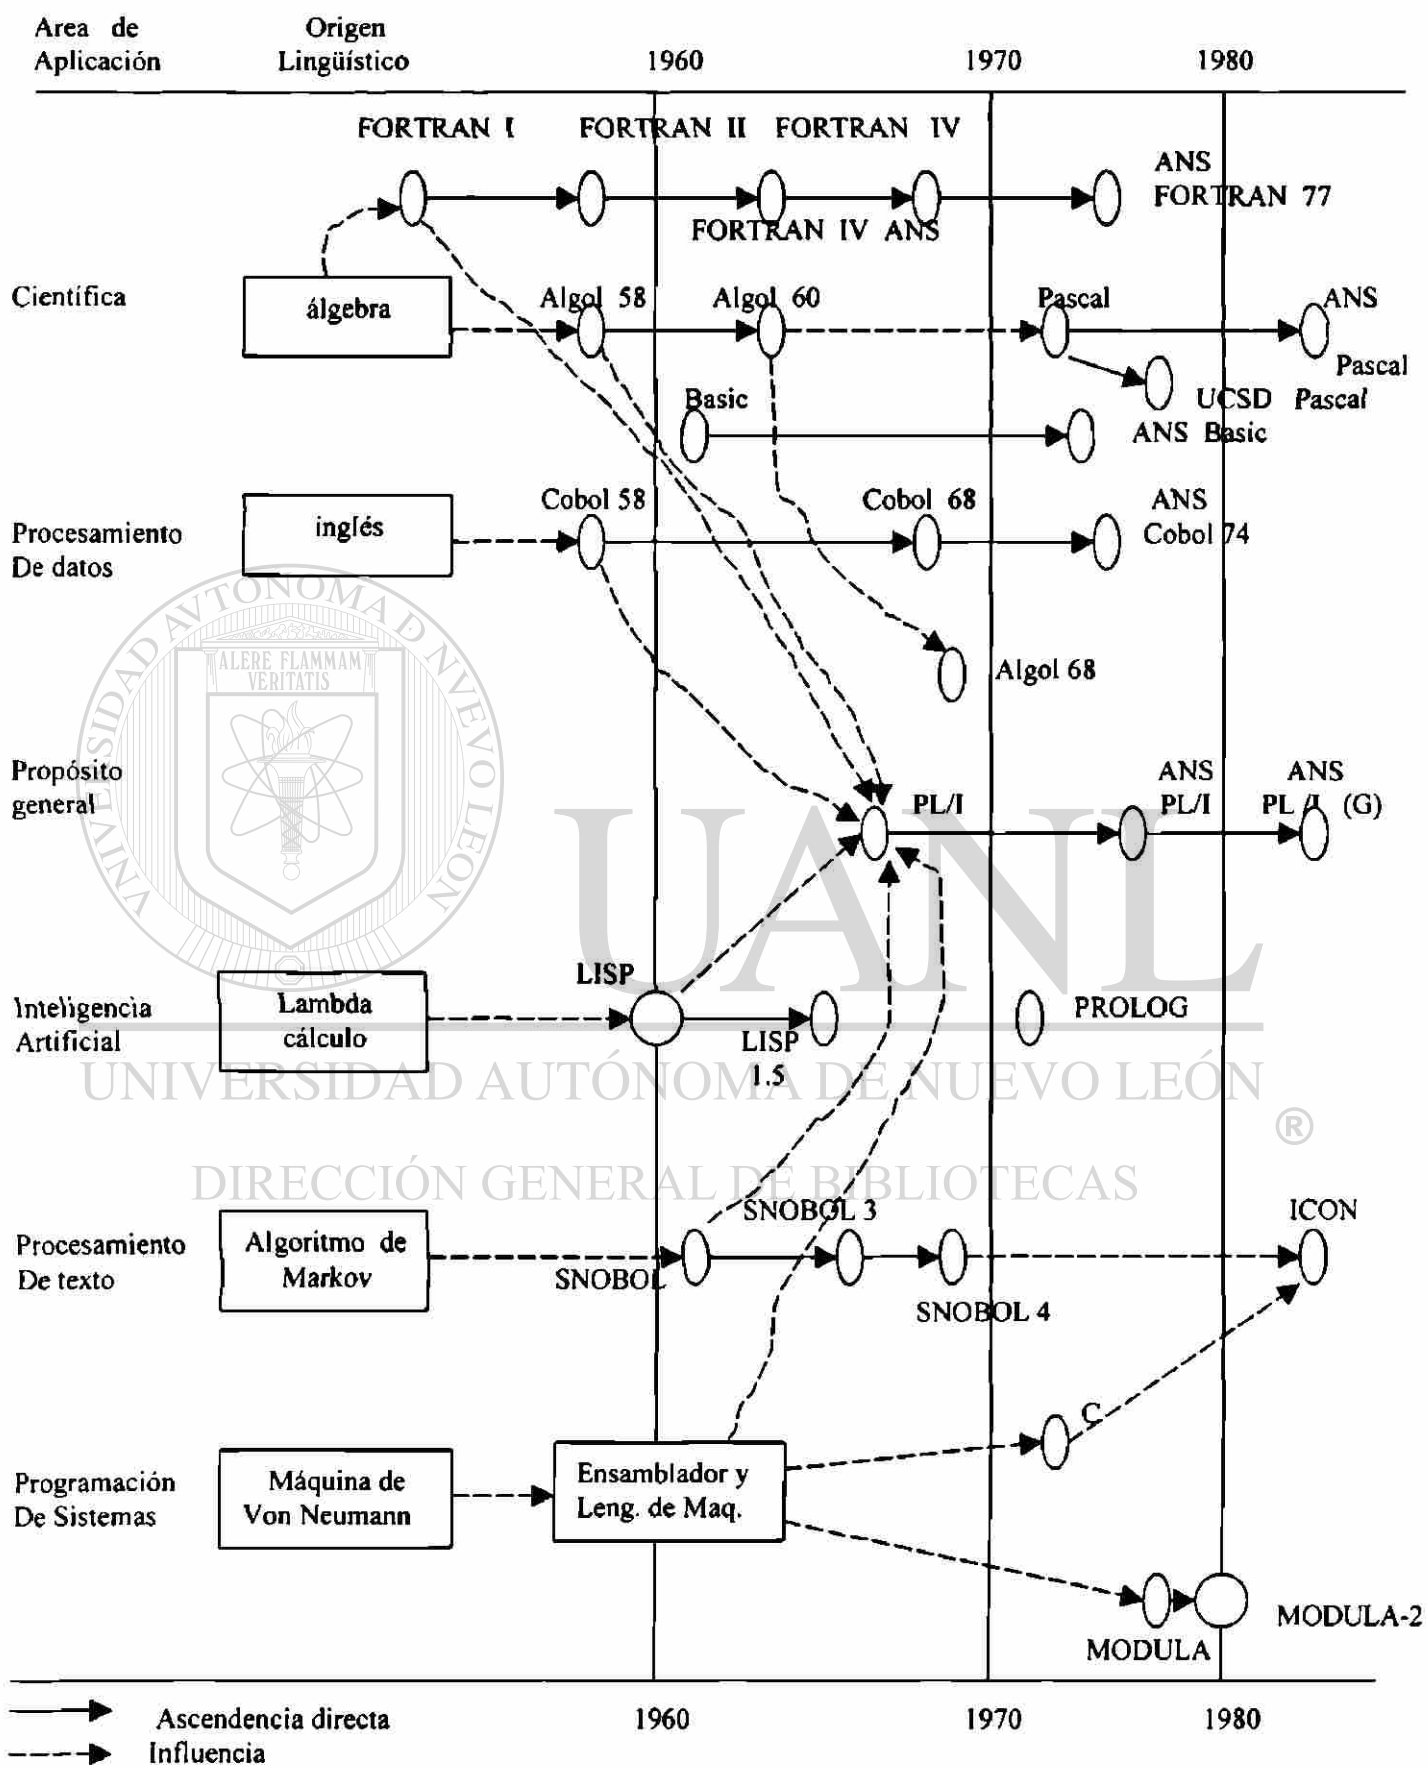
Area de Aplicación | Origen Lingüístico | 1960 | 1970 | 1980

FORTRAN I FORTRAN II FORTRAN IV

ANS FORTRAN 77

FORTRAN IV ANS

Científica

álgebra

Algol 58 Algol 60 Pascal ANS Pascal

UCSD Pascal

Basic

ANS Basic

Procesamiento De datos

inglés

Cobol 58 Cobol 68 ANS Cobol 74

Algol 68

Propósito general

PL/I ANS PL/I ANS PL/I (G)

Inteligencia Artificial

Lambda cálculo

LISP

LISP 1.5

PROLOG

Procesamiento De texto

Algoritmo de Markov

SNOBOL SNOBOL 3 SNOBOL 4 ICON

Programación De Sistemas

Máquina de Von Neumann

Ensamblador y Leng. de Maq.

C

MODULA MODULA-2

Ascendencia directa 1960 1970 1980

Influencia

ALERE FLAMMAM VERITATIS

UNIVERSIDAD AUTÓNOMA DE NUEVO LEÓN

UANL

UNIVERSIDAD AUTÓNOMA DE NUEVO LEÓN ®

DIRECCIÓN GENERAL DE BIBLIOTECAS